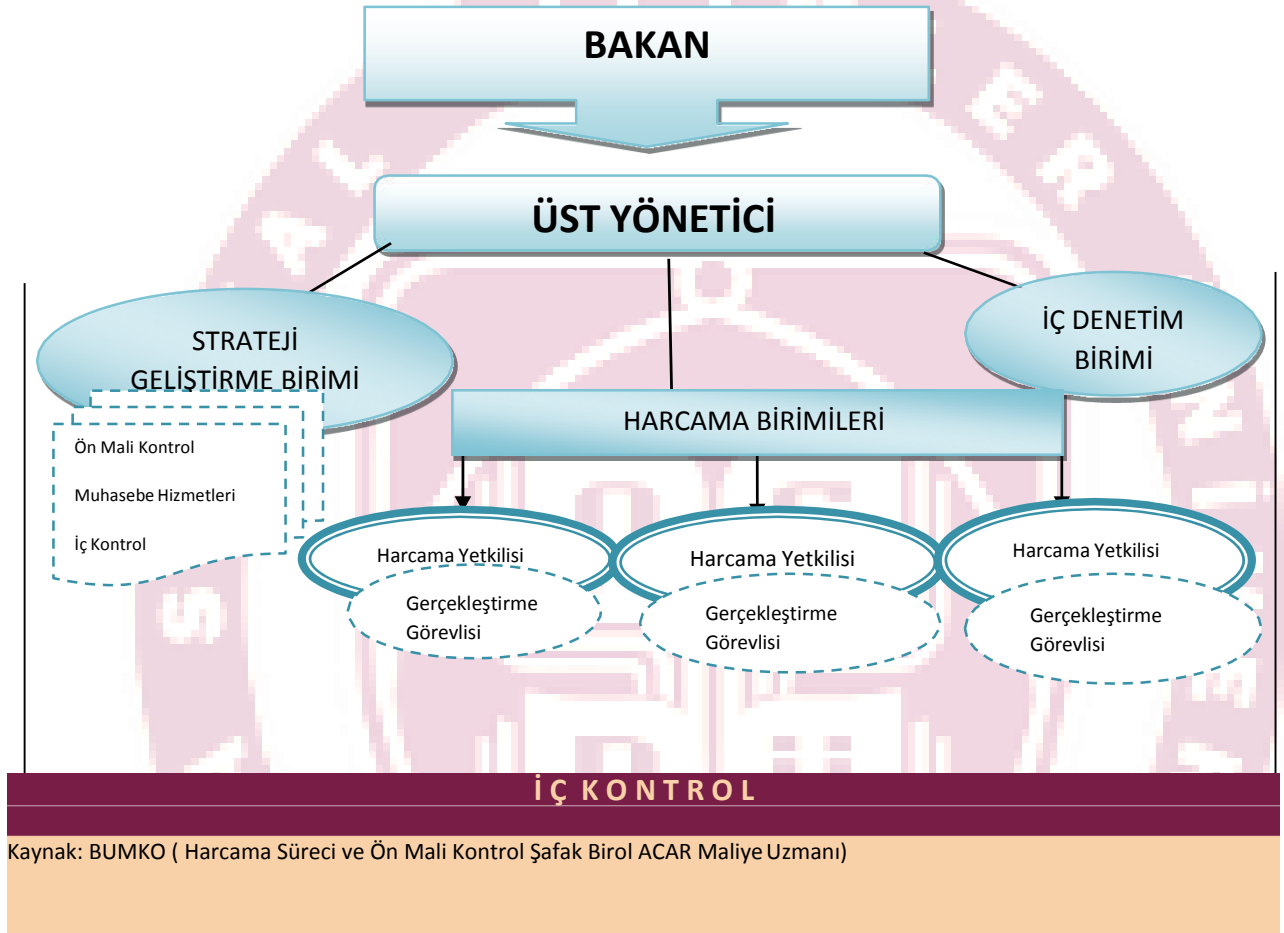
BAKAN

ÜST YÖNETİCİ

STRATEJİ GELİŞTİRME BİRİMİ

İÇ DENETİM BİRİMİ

HARCAMA BİRİMLERİ

Ön Mali Kontrol

Muhasebe Hizmetleri

İç Kontrol

Harcama Yetkilisi

Gerçekleştirme Görevlisi

Harcama Yetkilisi

Gerçekleştirme Görevlisi

Harcama Yetkilisi

Gerçekleştirme Görevlisi

İ Ç K O N T R O L

Kaynak: BUMKO ( Harcama Süreci ve Ön Mali Kontrol Şafak Birol ACAR Maliye Uzmanı)